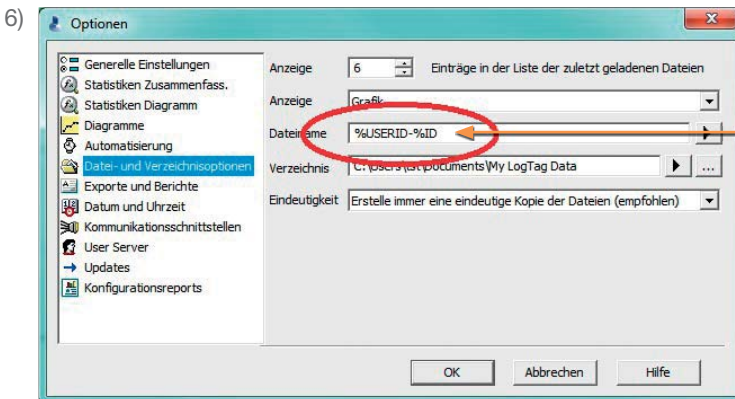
6)

Optionen

Generelle Einstellungen
Statistiken Zusammenfass.
Statistiken Diagramm
Diagramme
Automatisierung
Datei- und Verzeichnisoptionen
Exporte und Berichte
Datum und Uhrzeit
Kommunikationsschnittstellen
User Server
Updates
Konfigurationsreports

Anzeige 6 Einträge in der Liste der zuletzt geladenen Dateien

Anzeige Grafik

Dateiname %USERID-%ID

Verzeichnis C:\Users\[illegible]\Documents\My LogTag Data

Eindeutigkeit Erstelle immer eine eindeutige Kopie der Dateien (empfohlen)

OK Abbrechen Hilfe